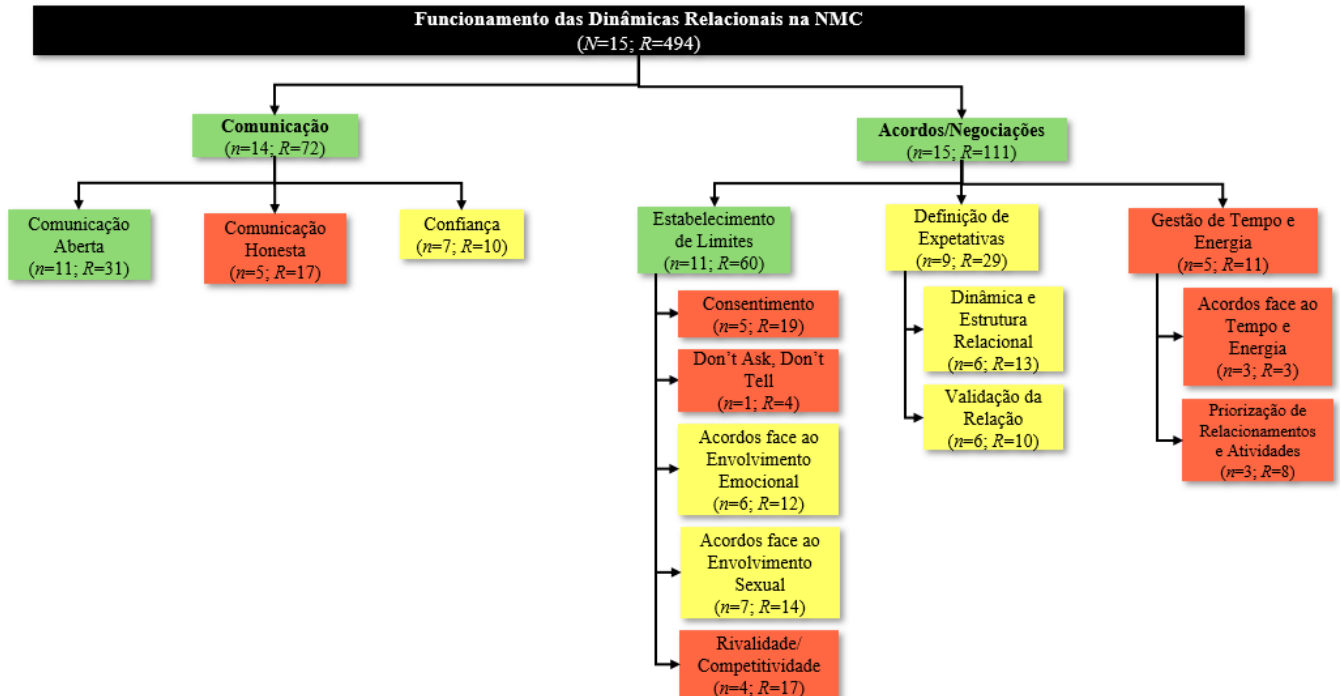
**Funcionamento das Dinâmicas Relacionais na NMC**
($N$=15; $R$=494)

**Comunicação**
($n$=14; $R$=72)

Comunicação Aberta
($n$=11; $R$=31)

Comunicação Honesta
($n$=5; $R$=17)

Confiança
($n$=7; $R$=10)

**Acordos/Negociações**
($n$=15; $R$=111)

Estabelecimento de Limites
($n$=11; $R$=60)

Consentimento
($n$=5; $R$=19)

Don't Ask, Don't Tell
($n$=1; $R$=4)

Acordos face ao Envolvimento Emocional
($n$=6; $R$=12)

Acordos face ao Envolvimento Sexual
($n$=7; $R$=14)

Rivalidade/ Competitividade
($n$=4; $R$=17)

Definição de Expetativas
($n$=9; $R$=29)

Dinâmica e Estrutura Relacional
($n$=6; $R$=13)

Validação da Relação
($n$=6; $R$=10)

Gestão de Tempo e Energia
($n$=5; $R$=11)

Acordos face ao Tempo e Energia
($n$=3; $R$=3)

Priorização de Relacionamentos e Atividades
($n$=3; $R$=8)